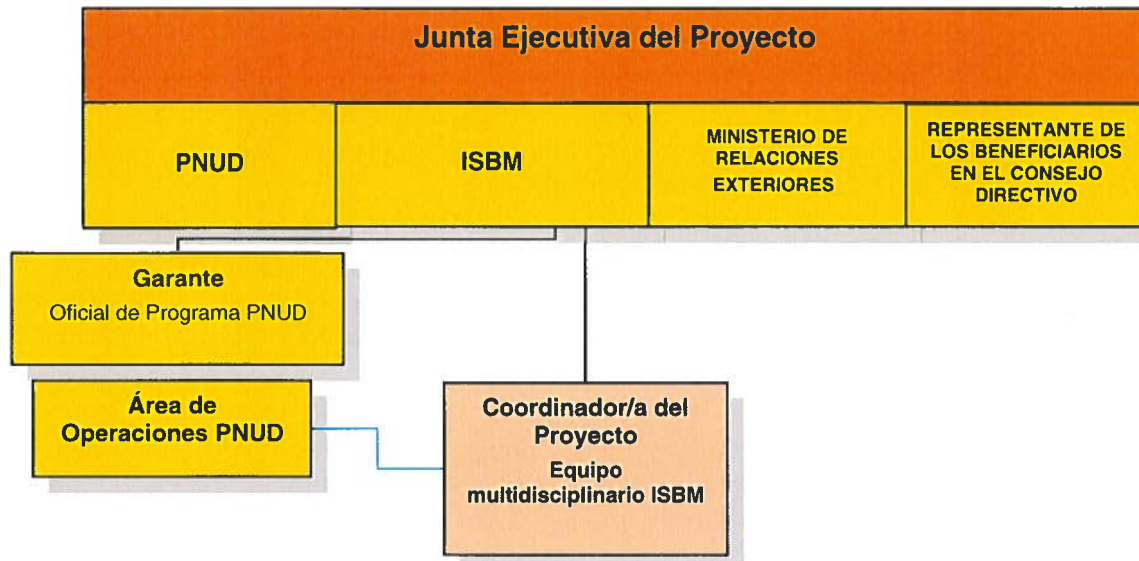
Junta Ejecutiva del Proyecto

PNUD

ISBM

MINISTERIO DE RELACIONES EXTERIORES

REPRESENTANTE DE LOS BENEFICIARIOS EN EL CONSEJO DIRECTIVO

Garante
Oficial de Programa PNUD

Área de Operaciones PNUD

Coordinador/a del Proyecto
Equipo multidisciplinario ISBM